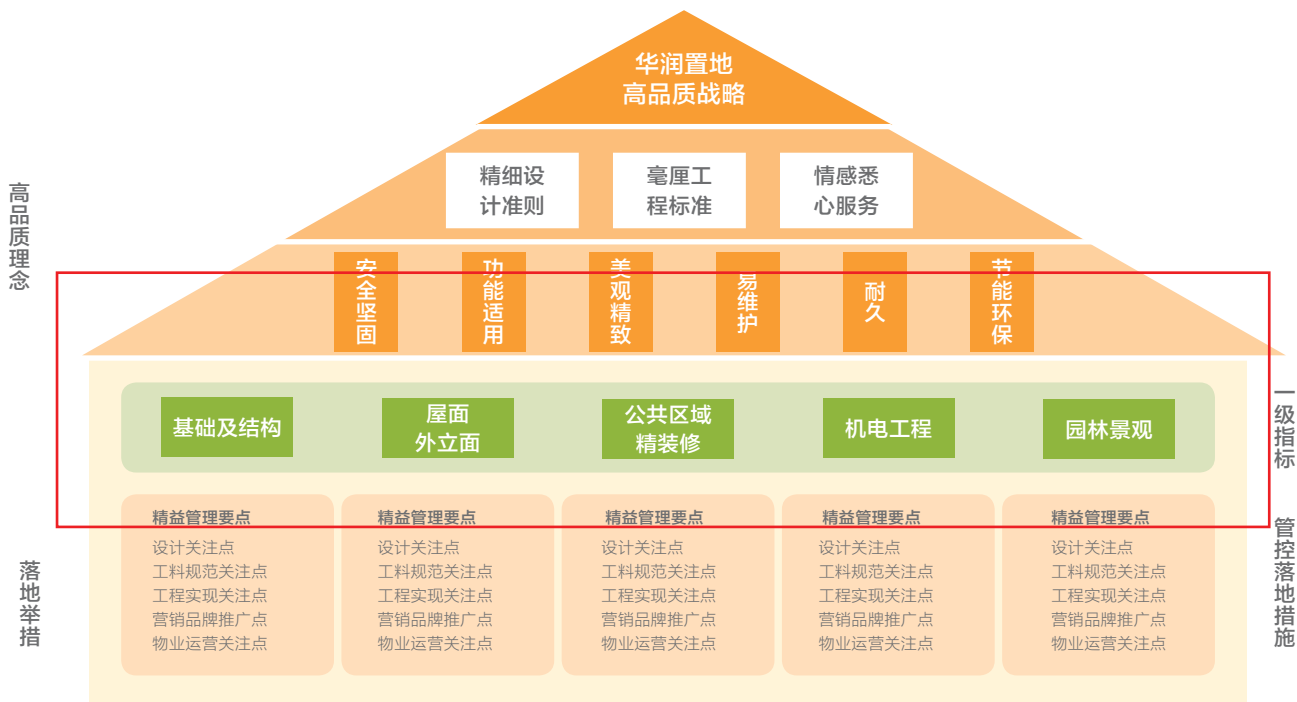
华润置地
高品质战略

高品质理念

精细设计准则

毫厘工程标准

情感悉心服务

安全坚固

功能适用

美观精致

易维护

耐久

节能环保

一级指标

基础及结构

屋面外立面

公共区域精装修

机电工程

园林景观

落地举措

管控落地措施

精益管理要点
设计关注点
工料规范关注点
工程实现关注点
营销品牌推广点
物业运营关注点

精益管理要点
设计关注点
工料规范关注点
工程实现关注点
营销品牌推广点
物业运营关注点

精益管理要点
设计关注点
工料规范关注点
工程实现关注点
营销品牌推广点
物业运营关注点

精益管理要点
设计关注点
工料规范关注点
工程实现关注点
营销品牌推广点
物业运营关注点

精益管理要点
设计关注点
工料规范关注点
工程实现关注点
营销品牌推广点
物业运营关注点